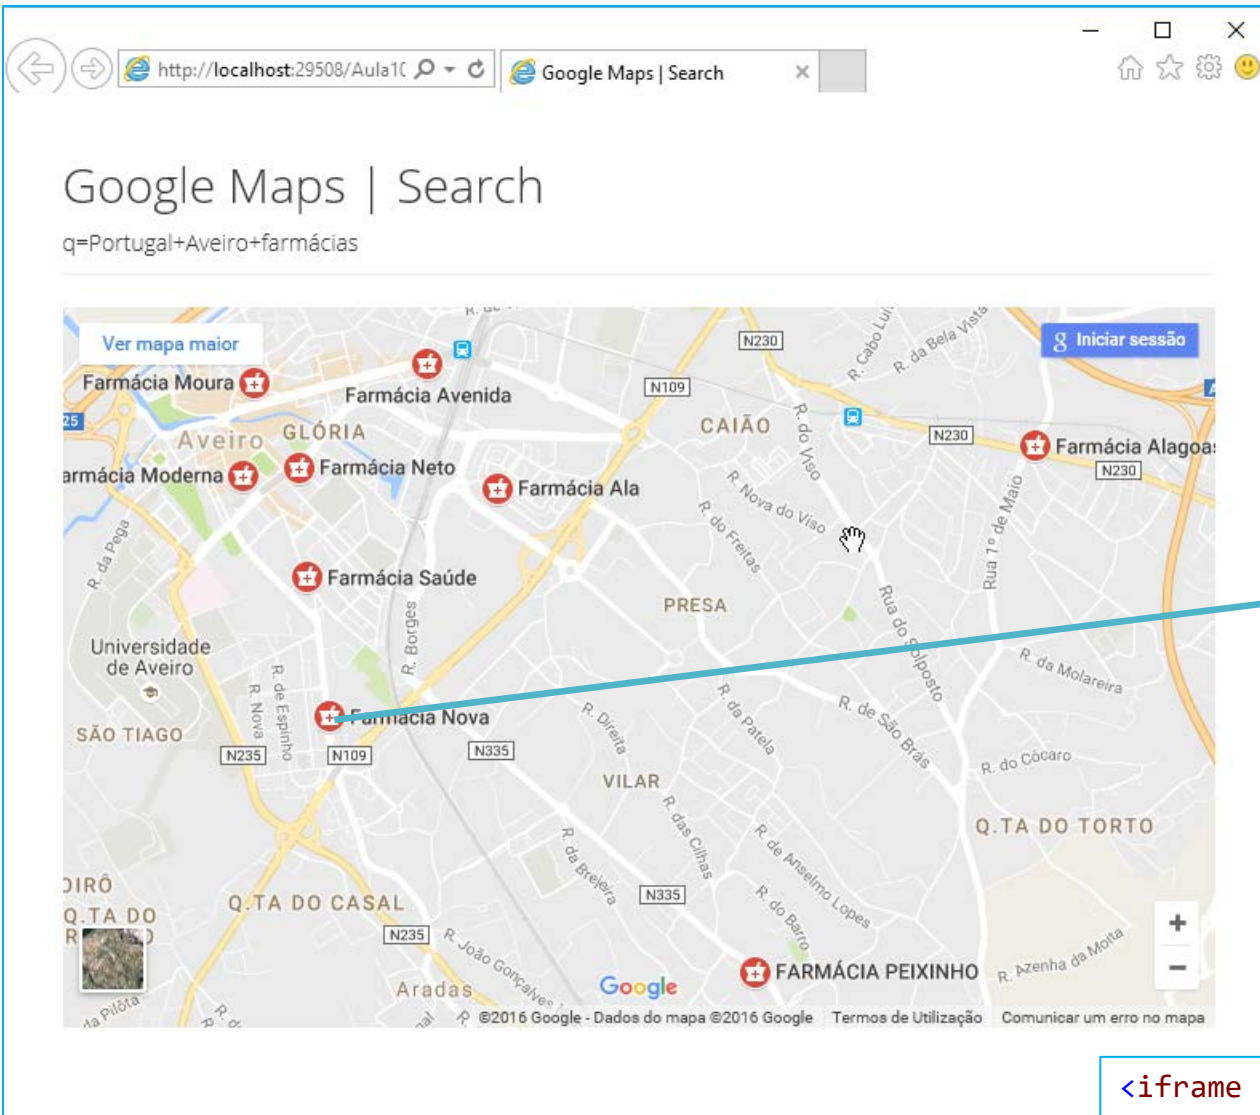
http://localhost:29508/Aula1(

Google Maps | Search

Google Maps | Search

q=Portugal+Aveiro+farmácias

Ver mapa maior

Iniciar sessão

Farmácia Moura

Farmácia Avenida

N230

N109

R. Cabo Luís

R. da Bela Vista

Aveiro

GLÓRIA

CAIÃO

N230

Farmácia Alagoa

N230

armácia Moderna

Farmácia Neto

Farmácia Ala

R. do Viso

R. Nova do Viso

R. do Freitas

Rua 1º de Maio

R. da Pega

Farmácia Saúde

PRESA

R. Borges

Rua do Solposto

Universidade de Aveiro

R. da Molareira

SÃO TIAGO

R. de Espinho

R. Nova

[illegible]rmácia Nova

R. Direita

R. da Patela

R. de São Brás

N235

N109

N335

R. do Cócaro

VILAR

Q.TA DO TORTO

R. das Cilhas

R. de Anselmo Lopes

R. da Brejeira

DIRÔ

N335

Q.TA DO

Q.TA DO CASAL

R. do Barro

N235

R. João Gonçalves

FARMÁCIA PEIXINHO

R. Azenha da Motta

Aradas

Google

da Pilôta

©2016 Google - Dados do mapa ©2016 Google

Termos de Utilização

Comunicar um erro no mapa

<iframe